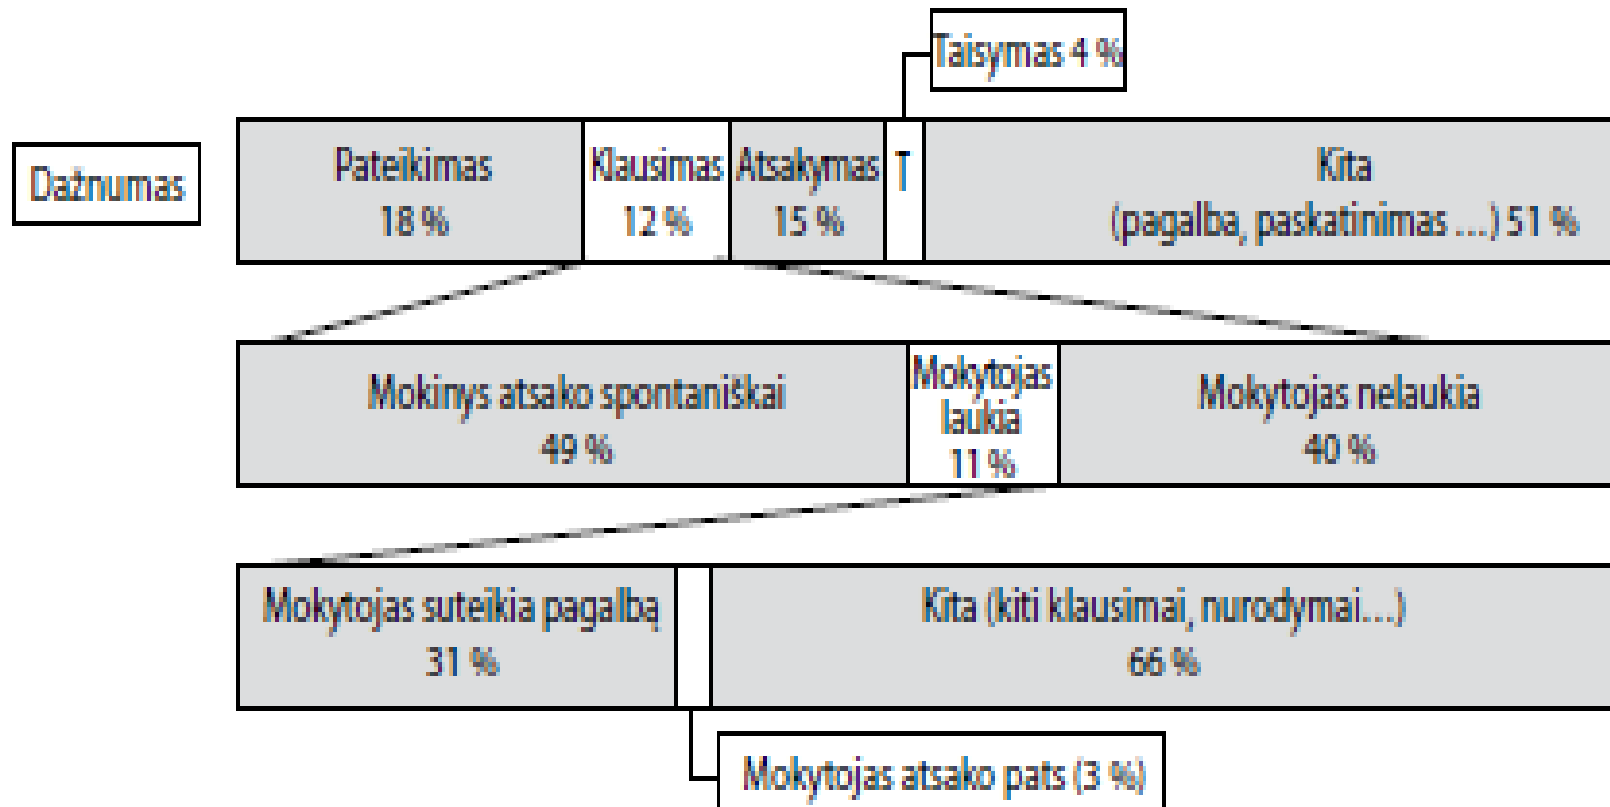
Taisymas 4 %

Dažnumas

Pateikimas 18 %

Klausimas 12 %

Atsakymas 15 %

T

Kita (pagalba, paskatinimas ...) 51 %

Mokinys atsako spontaniškai 49 %

Mokytojas laukia 11 %

Mokytojas nelaukia 40 %

Mokytojas suteikia pagalbą 31 %

Kita (kiti klausimai, nurodymai...) 66 %

Mokytojas atsako pats (3 %)